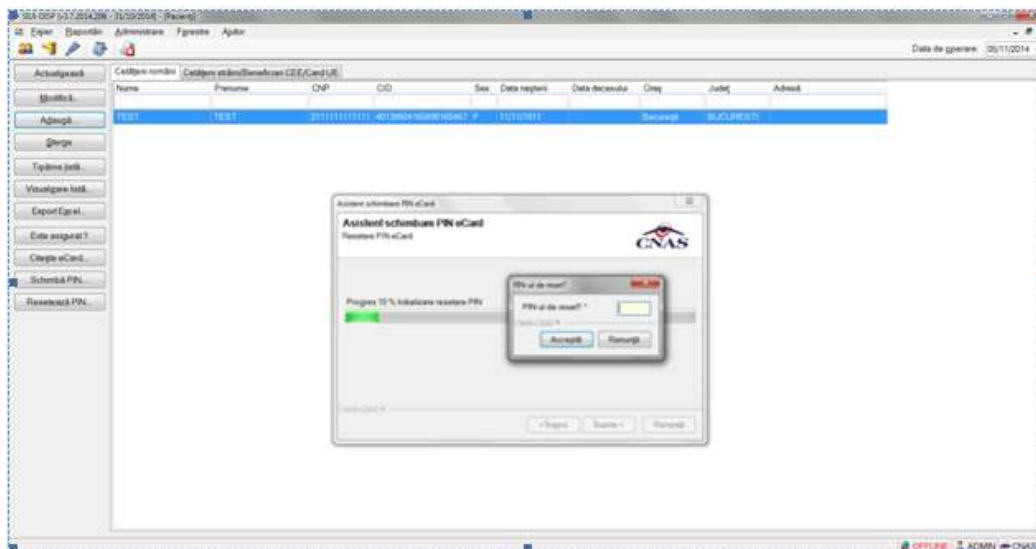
SIUI-DISP [v.3.7.2014.206 - 31/10/2014] - [Pacienți]

Fișier Rapoarte Administrare Fereastră Ajutor

Data de operare: 05/11/2014

Actualizează
Modifică...
Adaugă...
Șterge
Tipărire listă...
Vizualizare listă...
Export Excel...
Este asigurat?
Citește eCard...
Schimbă PIN...
Resetează PIN...

Cetățeni români | Cetățeni străini/Beneficiari CEE/Card UE

| Nume | Prenume | CNP | CID | Sex | Data nașterii | Data decesului | Oraș | Județ | Adresă |
|---|---|---|---|---|---|---|---|---|---|
| TEST | TEST | 2111111111111 | 401380416000165467 | F | 11/11/1911 | | București | BUCUREȘTI | |

Asistent schimbare PIN eCard

Asistent schimbare PIN eCard
Resetare PIN eCard

CNAS

Progres 10 % Inițializare resetare PIN

PIN-ul de reset?

PIN-ul de reset? *

Acceptă Renunță

< Înapoi Înainte > Renunță

OFFLINE ADMIN CNAS